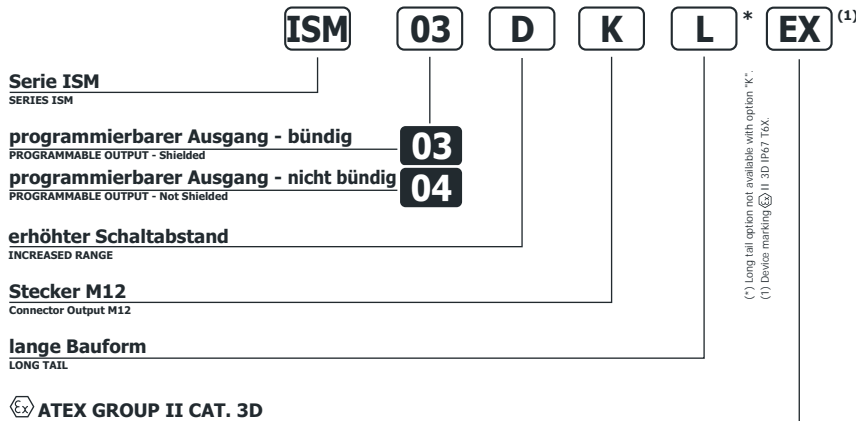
ISM 03 D K L * EX (1)

Serie ISM
SERIES ISM

programmierbarer Ausgang - bündig
PROGRAMMABLE OUTPUT - Shielded
03

programmierbarer Ausgang - nicht bündig
PROGRAMMABLE OUTPUT - Not Shielded
04

erhöhter Schaltabstand
INCREASED RANGE

Stecker M12
Connector Output M12

lange Bauform
LONG TAIL

(*) Long tail option not available with option "K".
(1) Device marking Ex II 3D IP67 T6X.

Ex ATEX GROUP II CAT. 3D